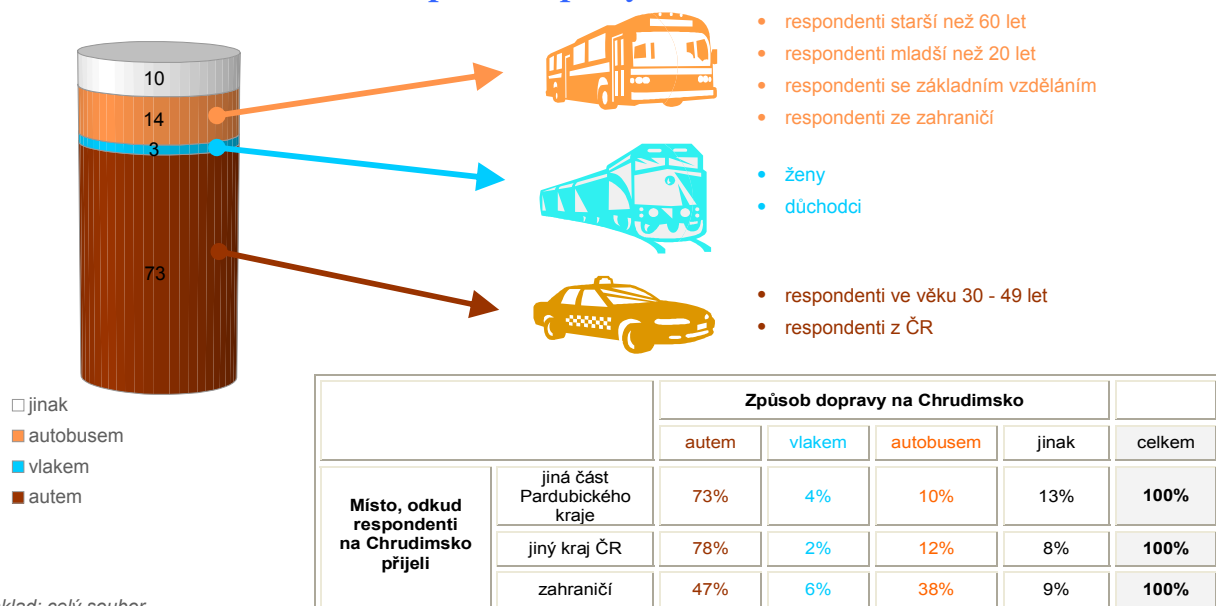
10
14
3
73

□ jinak
■ autobusem
■ vlakem
■ autem

klad: celý soubor

• respondenti starší než 60 let
• respondenti mladší než 20 let
• respondenti se základním vzděláním
• respondenti ze zahraničí

• ženy
• důchodci

• respondenti ve věku 30 - 49 let
• respondenti z ČR

| | | Způsob dopravy na Chrudimsko | | | | |
|---|---|---|---|---|---|---|
| | | autem | vlakem | autobusem | jinak | celkem |
| Místo, odkud respondenti na Chrudimsko přijeli | jiná část Pardubického kraje | 73% | 4% | 10% | 13% | 100% |
| | jiný kraj ČR | 78% | 2% | 12% | 8% | 100% |
| | zahraničí | 47% | 6% | 38% | 9% | 100% |